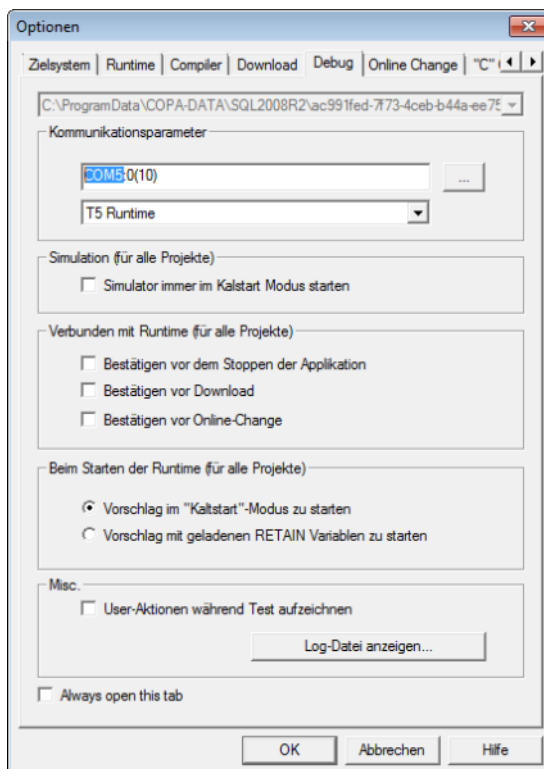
Optionen

Zielsystem | Runtime | Compiler | Download | Debug | Online Change | "C"

C:\ProgramData\COPA-DATA\SQL2008R2\ac991fed-7f73-4ceb-b44a-ee75

Kommunikationsparameter

COM5:0(10) ...

T5 Runtime

Simulation (für alle Projekte)

Simulator immer im Kalstart Modus starten

Verbunden mit Runtime (für alle Projekte)

Bestätigen vor dem Stoppen der Applikation

Bestätigen vor Download

Bestätigen vor Online-Change

Beim Starten der Runtime (für alle Projekte)

Vorschlag im "Kaltstart"-Modus zu starten

Vorschlag mit geladenen RETAIN Variablen zu starten

Misc.

User-Aktionen während Test aufzeichnen

Log-Datei anzeigen...

Always open this tab

OK Abbrechen Hilfe